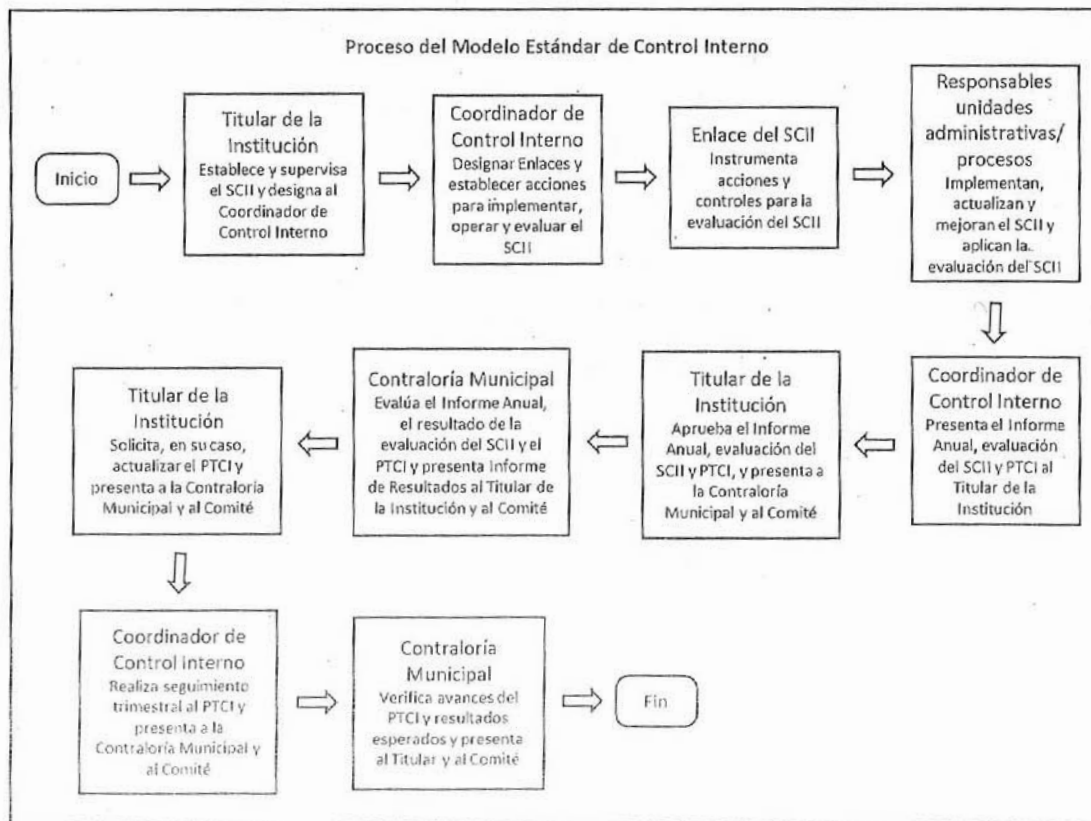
Proceso del Modelo Estándar de Control Interno

Inicio

Titular de la Institución
Establece y supervisa el SCII y designa al Coordinador de Control Interno

Coordinador de Control Interno
Designar Enlaces y establecer acciones para implementar, operar y evaluar el SCII

Enlace del SCII
Instrumenta acciones y controles para la evaluación del SCII

Responsables unidades administrativas/ procesos
Implementan, actualizan y mejoran el SCII y aplican la evaluación del SCII

Coordinador de Control Interno
Presenta el Informe Anual, evaluación del SCII y PTCI al Titular de la Institución

Titular de la Institución
Aprueba el Informe Anual, evaluación del SCII y PTCI, y presenta a la Contraloría Municipal y al Comité

Contraloría Municipal
Evalúa el Informe Anual, el resultado de la evaluación del SCII y el PTCI y presenta Informe de Resultados al Titular de la Institución y al Comité

Titular de la Institución
Solicita, en su caso, actualizar el PTCI y presenta a la Contraloría Municipal y al Comité

Coordinador de Control Interno
Realiza seguimiento trimestral al PTCI y presenta a la Contraloría Municipal y al Comité

Contraloría Municipal
Verifica avances del PTCI y resultados esperados y presenta al Titular y al Comité

Fin